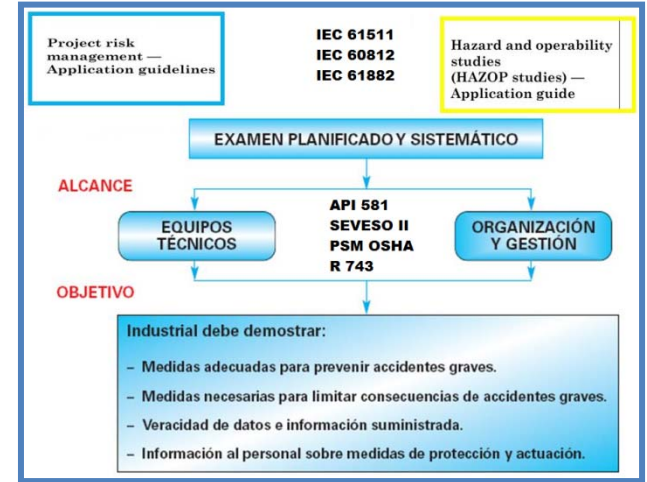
Project risk management — Application guidelines

IEC 61511
IEC 60812
IEC 61882

Hazard and operability studies (HAZOP studies) — Application guide

EXAMEN PLANIFICADO Y SISTEMÁTICO

ALCANCE

EQUIPOS TÉCNICOS

API 581
SEVESO II
PSM OSHA
R 743

ORGANIZACIÓN Y GESTIÓN

OBJETIVO

Industrial debe demostrar:

– Medidas adecuadas para prevenir accidentes graves.

– Medidas necesarias para limitar consecuencias de accidentes graves.

– Veracidad de datos e información suministrada.

– Información al personal sobre medidas de protección y actuación.